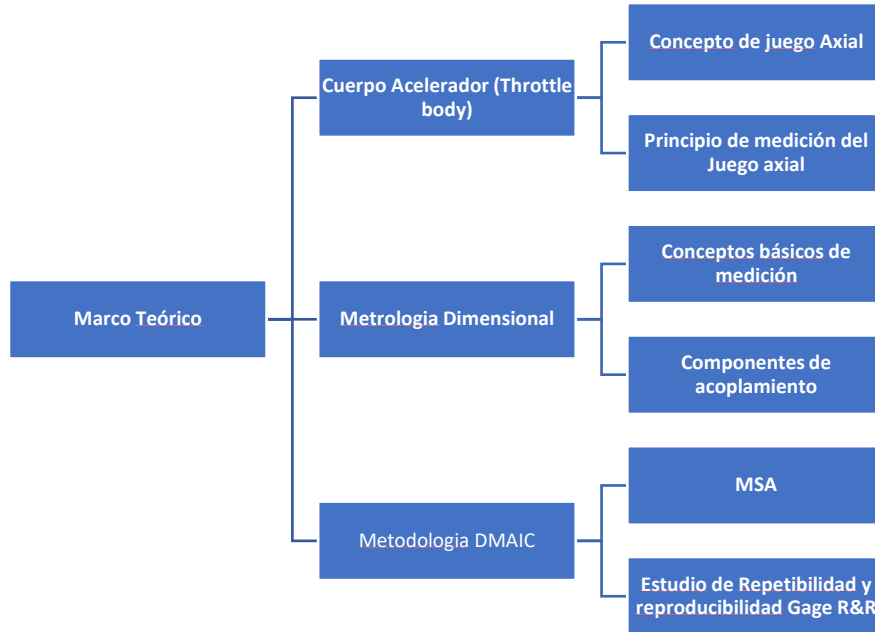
Marco Teórico

Cuerpo Acelerador (Throttle body)

Concepto de juego Axial

Principio de medición del Juego axial

Metrologia Dimensional

Conceptos básicos de medición

Componentes de acoplamiento

Metodologia DMAIC

MSA

Estudio de Repetibilidad y reproducibilidad Gage R&R